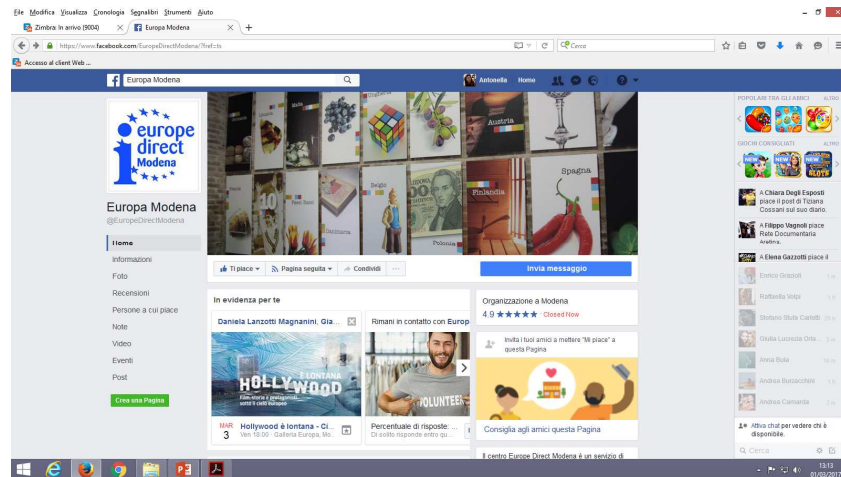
File Modifica Visualizza Cronologia Segnalibri Strumenti Aiuto

Zimbra: In arrivo (9004)
Europa Modena
https://www.facebook.com/EuropeDirectModena/?fref=ts
Cerca
Accesso al client Web ...

Europa Modena
Antonella Home

europe direct Modena

Europa Modena
@EuropeDirectModena

Home
Informazioni
Foto
Recensioni
Persone a cui piace
Note
Video
Eventi
Post
Crea una Pagina

Austria
Belgio
Finlandia
Spagna
Danimarca
Polonia

Ti piace
Pagina seguita
Condividi
Invia messaggio

In evidenza per te
Daniela Lanzotti Magnanini, Gia...
Rimani in contatto con Europ

HOLLYWOOD È LONTANA
MAR 3
Hollywood è lontana - Ci...
Ven 18:00 · Galleria Europa, Mo...
VOLUNTEER
Percentuale di risposte: ...
Di solito risponde entro qu...

Organizzazione a Modena
4.9 ★★★★★ · Closed Now
Invita i tuoi amici a mettere "Mi piace" a questa Pagina
Consiglia agli amici questa Pagina
Il centro Europe Direct Modena è un servizio di

POPOLARI TRA GLI AMICI ALTRO
GIOCHI CONSIGLIATI ALTRO
NEW NEW NEW
A Chiara Degli Esposti piace il post di Tiziana Cossani sul suo diario.
A Filippo Vagnoli piace Rete Documentaria Aretina.
A Elena Gazzotti piace il
Enrico Grazioli
Raffaella Volpi
Stefano Stulz Castelli
Giulia Lucrezia Orla...
Anna Bola
Andrea Boccacchini
Andrea Camarda
Attiva chat per vedere chi è disponibile.
Cerca

13:13
01/03/2017